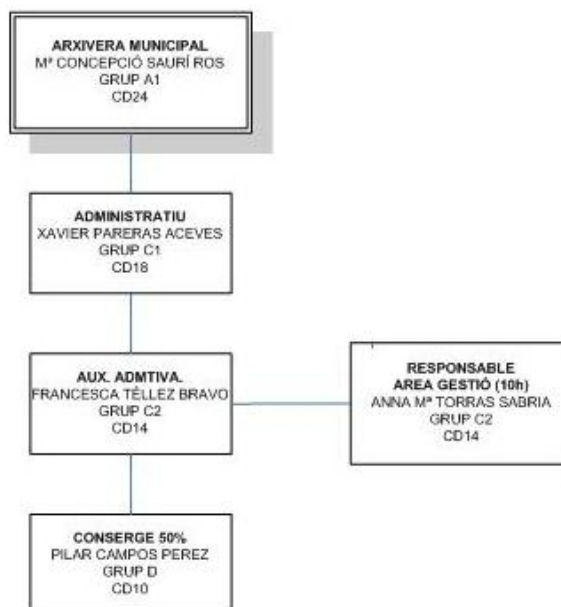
ARXIVERA MUNICIPAL
Mª CONCEPCIÓ SAURÍ ROS
GRUP A1
CD24

ADMINISTRATIU
XAVIER PARERAS ACEVES
GRUP C1
CD18

AUX. ADMTIVA.
FRANCESCA TÉLLEZ BRAVO
GRUP C2
CD14

RESPONSABLE
AREA GESTIÓ (10h)
ANNA Mª TORRAS SABRIA
GRUP C2
CD14

CONSERGE 50%
PILAR CAMPOS PEREZ
GRUP D
CD10